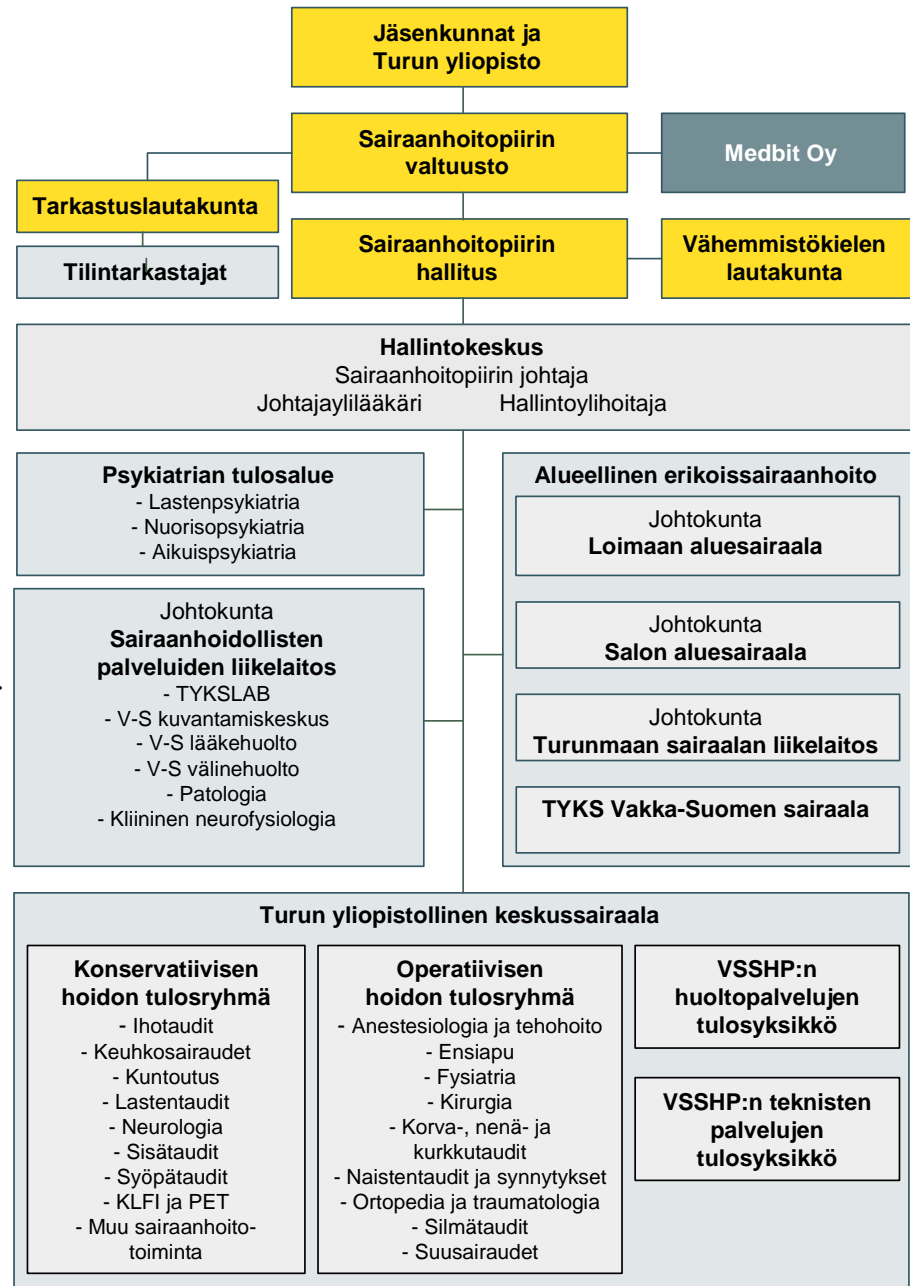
Jäsenkunnat ja Turun yliopisto

Sairaanhoitopiirin valtuusto

Medbit Oy

Tarkastuslautakunta

Tilintarkastajat

Sairaanhoitopiirin hallitus

Vähemmistökielen lautakunta

Hallintokeskus
Sairaanhoitopiirin johtaja
Johtajaylilääkäri Hallintoylihoitaja

Psykiatrian tulosalue
- Lastenpsykiatria
- Nuorisopsykiatria
- Aikuispsykiatria

Johtokunta
Sairaanhoidollisten palveluiden liikelaitos
- TYKSLAB
- V-S kuvantamiskeskus
- V-S lääkehuolto
- V-S välinehuolto
- Patologia
- Kliininen neurofysiologia

Alueellinen erikoissairaanhoito

Johtokunta
Loimaan aluesairaala

Johtokunta
Salon aluesairaala

Johtokunta
Turunmaan sairaalan liikelaitos

TYKS Vakka-Suomen sairaala

Turun yliopistollinen keskussairaala

Konservatiivisen hoidon tulosryhmä
- Ihotaudit
- Keuhkosairaudet
- Kuntoutus
- Lastentaudit
- Neurologia
- Sisätaudit
- Syöpätaudit
- KLFI ja PET
- Muu sairaanhoitotoiminta

Operatiivisen hoidon tulosryhmä
- Anestesiologia ja tehohoito
- Ensiapu
- Fysiatria
- Kirurgia
- Korva-, nenä- ja kurkkutaudit
- Naistentaudit ja synnytykset
- Ortopedia ja traumatologia
- Silmätaudit
- Suusairaudet

VSSHP:n huoltopalvelujen tulosyksikkö

VSSHP:n teknisten palvelujen tulosyksikkö